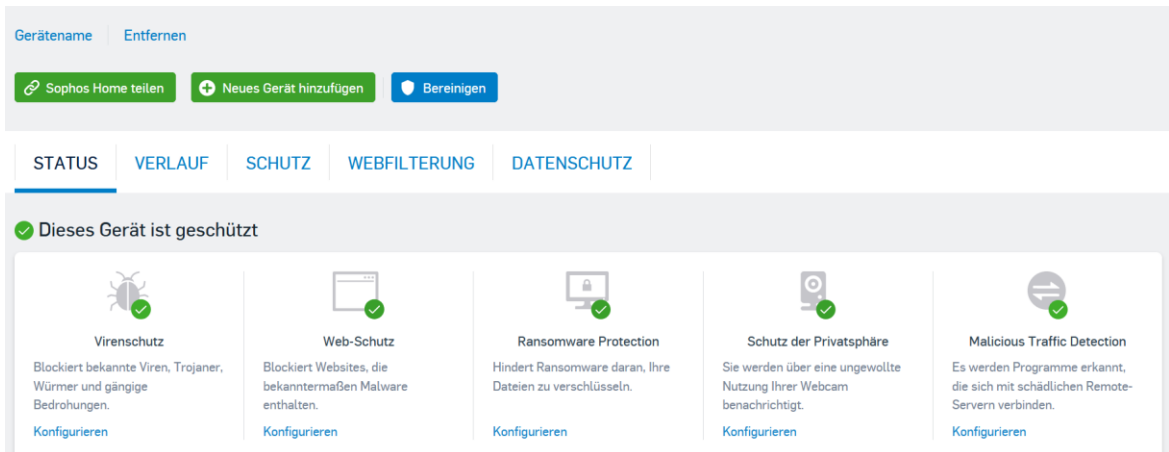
Gerätename Entfernen

Sophos Home teilen Neues Gerät hinzufügen Bereinigen

STATUS VERLAUF SCHUTZ WEBFILTERUNG DATENSCHUTZ

Dieses Gerät ist geschützt

Virenschutz
Blockiert bekannte Viren, Trojaner, Würmer und gängige Bedrohungen.
Konfigurieren

Web-Schutz
Blockiert Websites, die bekanntermaßen Malware enthalten.
Konfigurieren

Ransomware Protection
Hindert Ransomware daran, Ihre Dateien zu verschlüsseln.
Konfigurieren

Schutz der Privatsphäre
Sie werden über eine ungewollte Nutzung Ihrer Webcam benachrichtigt.
Konfigurieren

Malicious Traffic Detection
Es werden Programme erkannt, die sich mit schädlichen Remote-Servern verbinden.
Konfigurieren